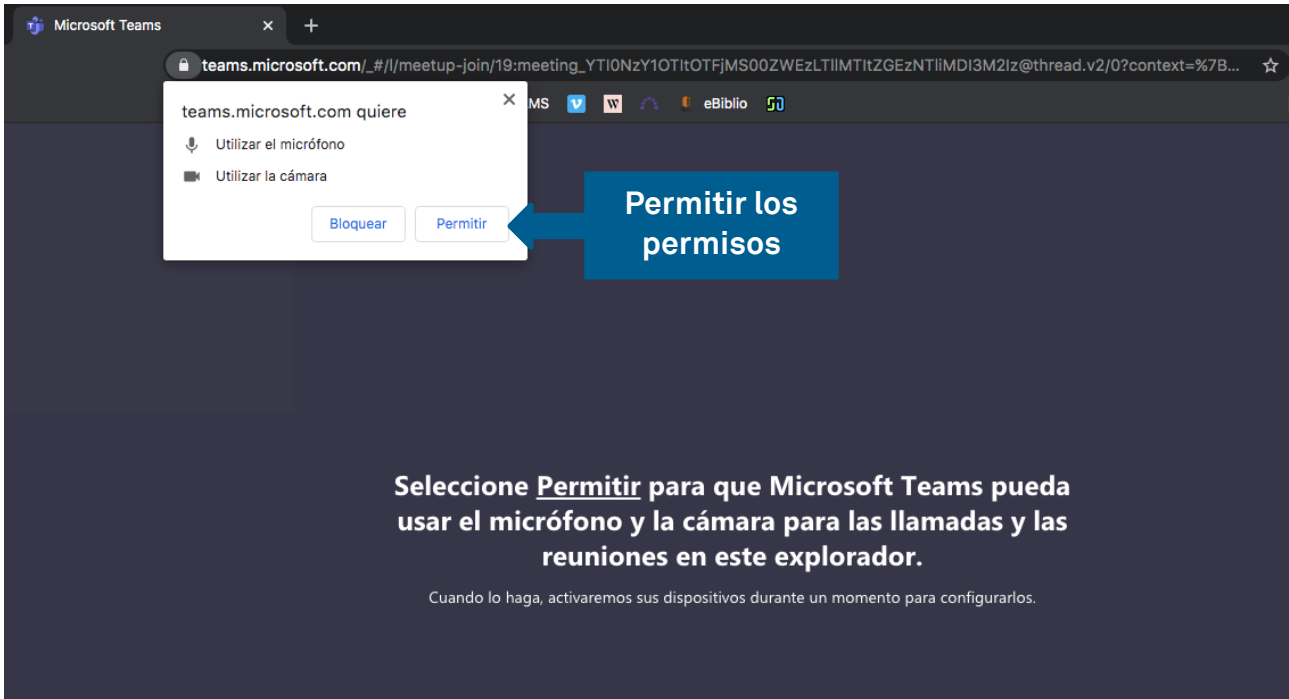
Microsoft Teams ×

teams.microsoft.com/_#/l/meetup-join/19:meeting_YTI0NzY1OTItOTFjMS00ZWEzLTllMTItZGEzNTliMDI3M2Iz@thread.v2/0?context=%7B...

MS eBiblio

teams.microsoft.com quiere ×

Utilizar el micrófono

Utilizar la cámara

Bloquear Permitir

Permitir los permisos

Seleccione Permitir para que Microsoft Teams pueda usar el micrófono y la cámara para las llamadas y las reuniones en este explorador.

Cuando lo haga, activaremos sus dispositivos durante un momento para configurarlos.